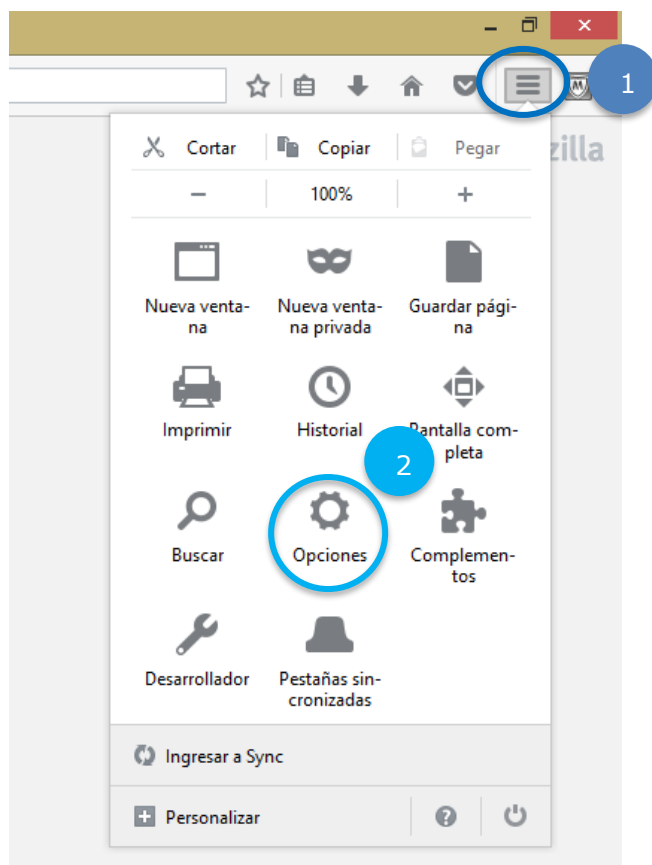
1

Cortar | Copiar | Pegar

zilla

− | 100% | +

Nueva ventana

Nueva ventana privada

Guardar página

Imprimir

Historial

Pantalla completa

2

Buscar

Opciones

Complementos

Desarrollador

Pestañas sincronizadas

Ingresar a Sync

Personalizar